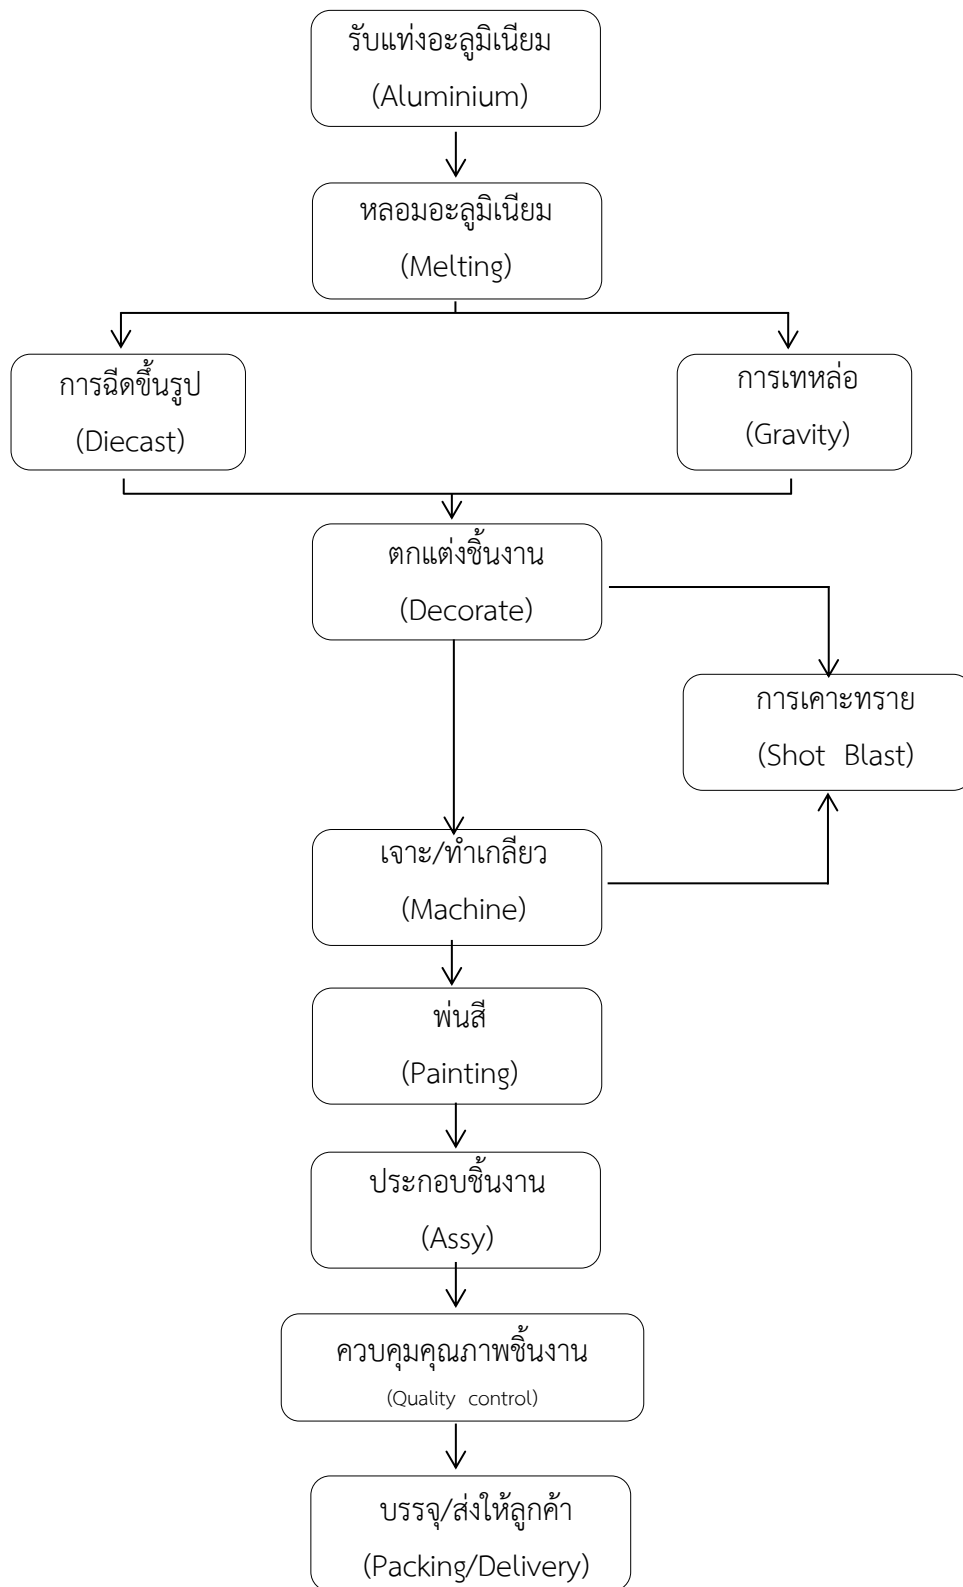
รับแท่งอะลูมิเนียม
(Aluminium)

หลอมอะลูมิเนียม
(Melting)

การฉีดขึ้นรูป
(Diecast)

การเทหล่อ
(Gravity)

ตกแต่งชิ้นงาน
(Decorate)

การเคาะทราย
(Shot Blast)

เจาะ/ทำเกลียว
(Machine)

พ่นสี
(Painting)

ประกอบชิ้นงาน
(Assy)

ควบคุมคุณภาพชิ้นงาน
(Quality control)

บรรจุ/ส่งให้ลูกค้า
(Packing/Delivery)